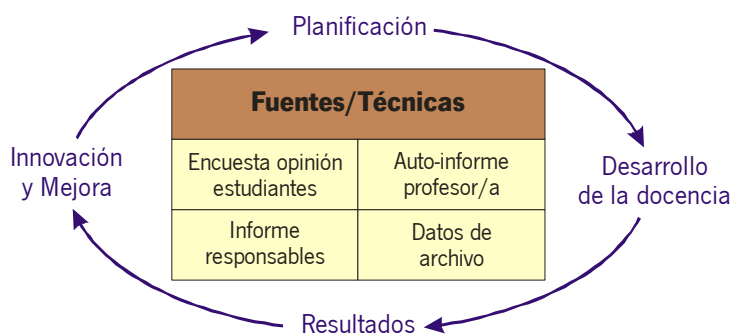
Planificación

Innovación y Mejora

Desarrollo de la docencia

Resultados

| Fuentes/Técnicas | |
|---|---|
| Encuesta opinión estudiantes | Auto-informe profesor/a |
| Informe responsables | Datos de archivo |